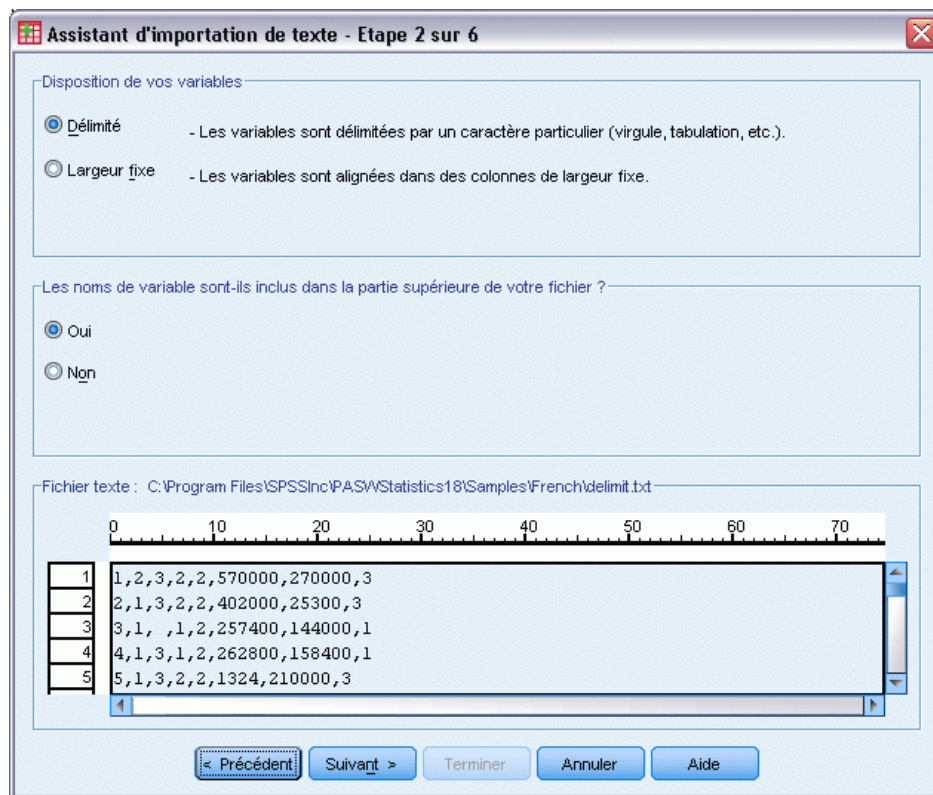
Assistant d'importation de texte - Etape 2 sur 6

Disposition de vos variables

Délimité - Les variables sont délimitées par un caractère particulier (virgule, tabulation, etc.).

Largeur fixe - Les variables sont alignées dans des colonnes de largeur fixe.

Les noms de variable sont-ils inclus dans la partie supérieure de votre fichier ?

Oui

Non

Fichier texte : C:\Program Files\SPSSInc\PASWStatistics18\Samples\French\delimit.txt

0 10 20 30 40 50 60 70

1 1,2,3,2,2,570000,270000,3
2 2,1,3,2,2,402000,25300,3
3 3,1, ,1,2,257400,144000,1
4 4,1,3,1,2,262800,158400,1
5 5,1,3,2,2,1324,210000,3

< Précédent Suivant > Terminer Annuler Aide